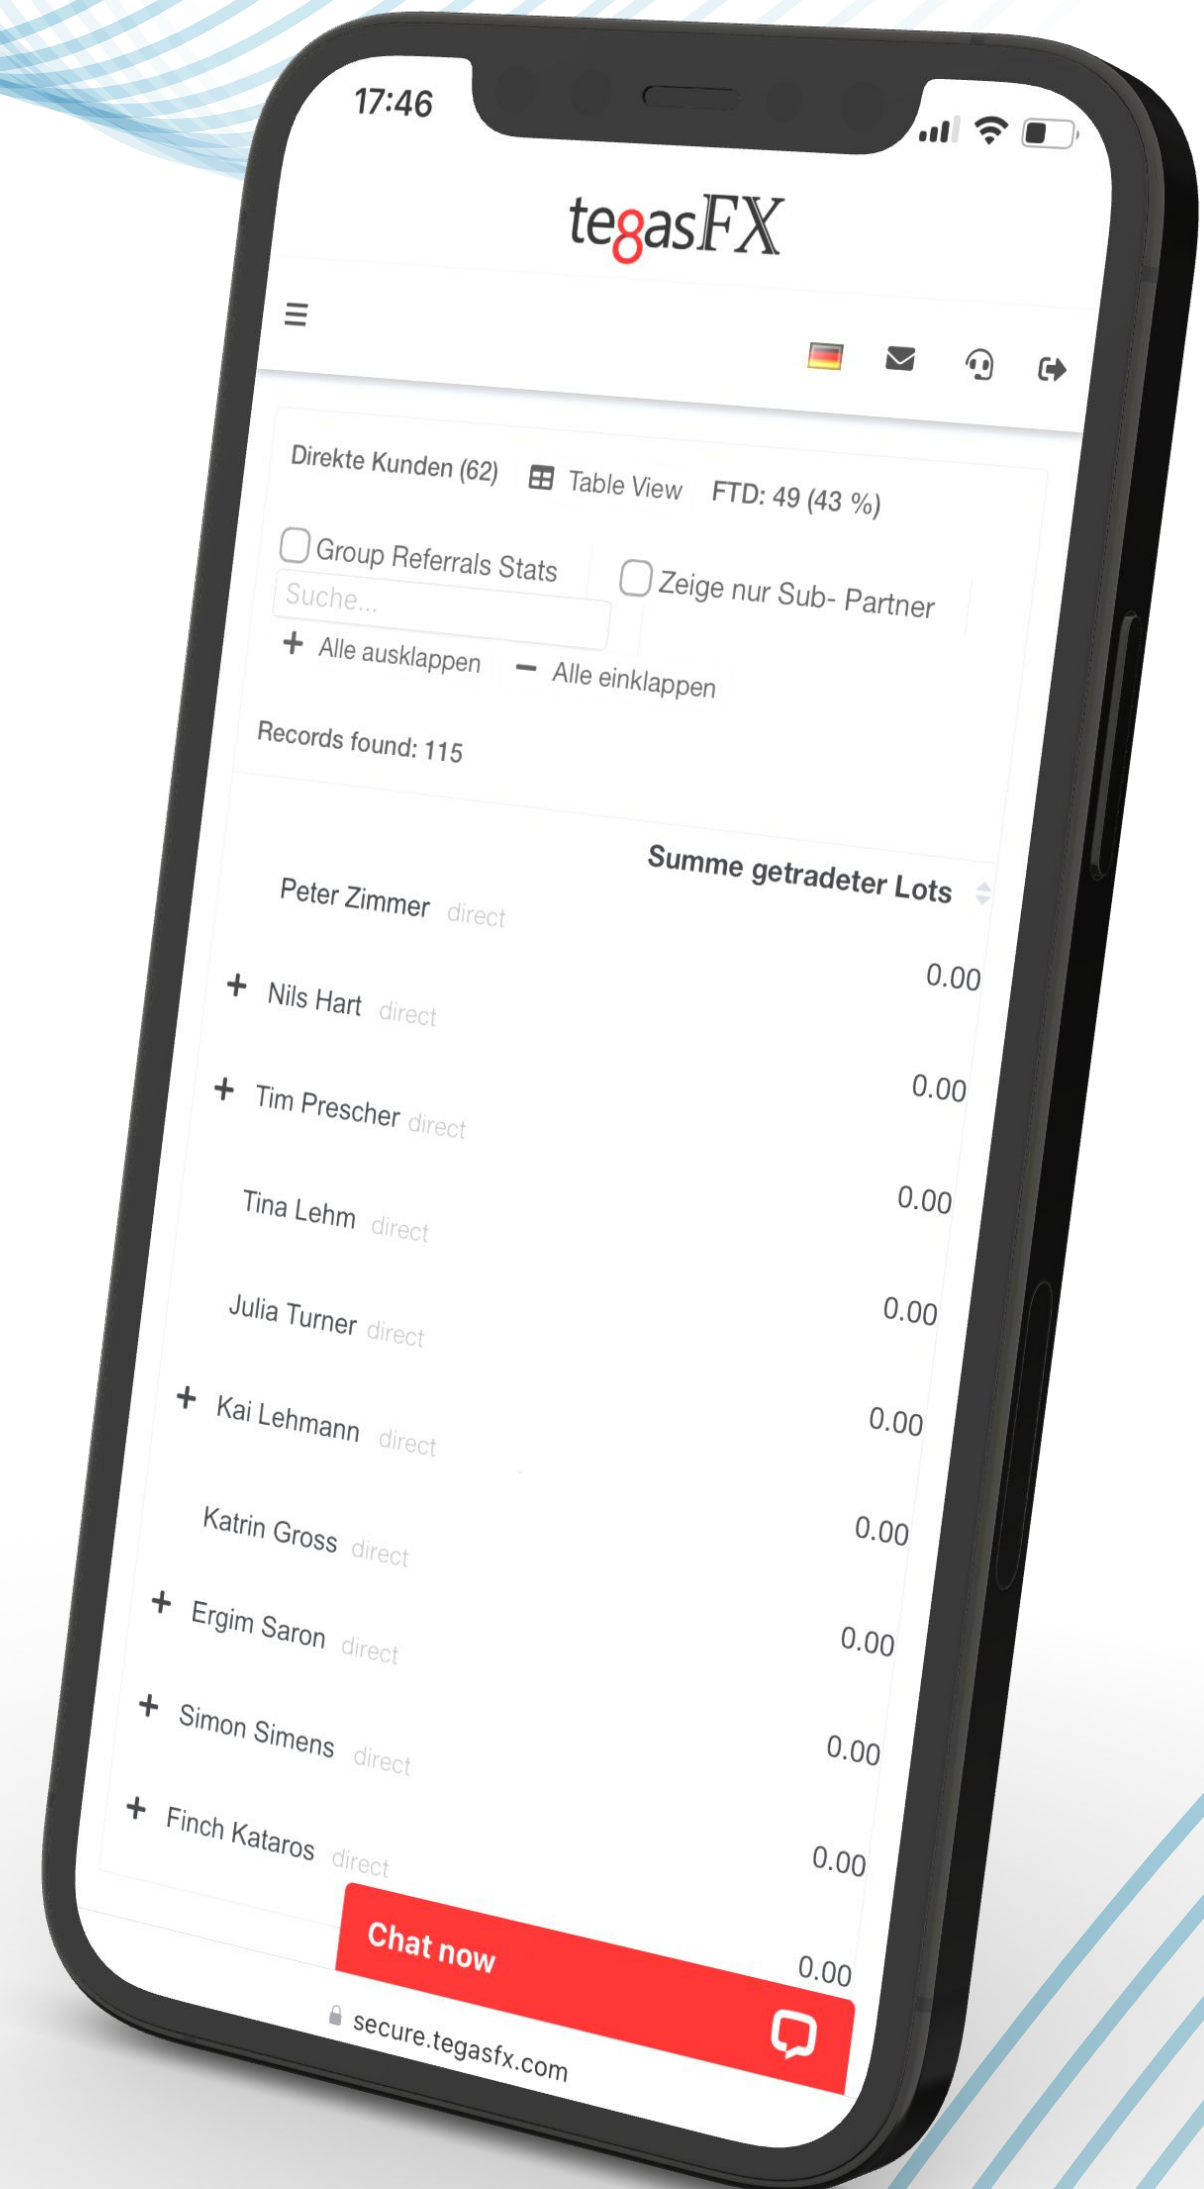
17:46

tegasFX

≡

Direkte Kunden (62) Table View FTD: 49 (43 %)

Group Referrals Stats Zeige nur Sub- Partner

Suche...

+ Alle ausklappen − Alle einklappen

Records found: 115

Summe getradeter Lots

Peter Zimmer direct 0.00

+ Nils Hart direct 0.00

+ Tim Prescher direct 0.00

Tina Lehm direct 0.00

Julia Turner direct 0.00

+ Kai Lehmann direct 0.00

Katrin Gross direct 0.00

+ Ergim Saron direct 0.00

+ Simon Simens direct 0.00

+ Finch Kataros direct 0.00

Chat now

secure.tegasfx.com